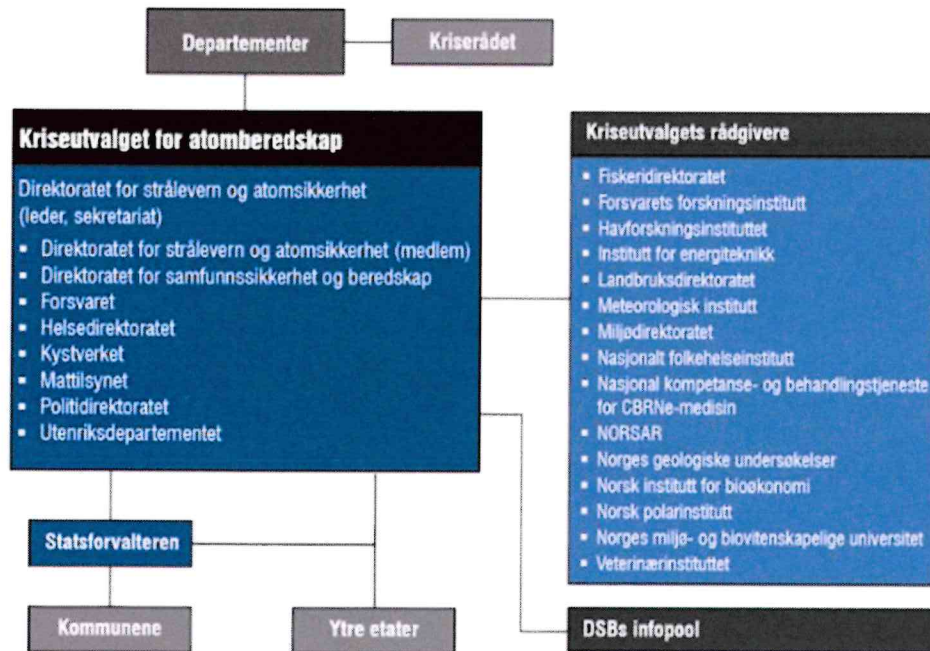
Departementer

Kriserådet

Kriseutvalget for atomberedskap

Direktoratet for strålevern og atomsikkerhet (leder, sekretariat)

- Direktoratet for strålevern og atomsikkerhet (medlem)
- Direktoratet for samfunnssikkerhet og beredskap
- Forsvaret
- Helsedirektoratet
- Kystverket
- Mattilsynet
- Politidirektoratet
- Utenriksdepartementet

Kriseutvalgets rådgivere

- Fiskeridirektoratet
- Forsvarets forskningsinstitutt
- Havforskningsinstituttet
- Institutt for energiteknikk
- Landbruksdirektoratet
- Meteorologisk institutt
- Miljødirektoratet
- Nasjonalt folkehelseinstitutt
- Nasjonal kompetanse- og behandlingstjeneste for CBRNe-medisin
- NORSAR
- Norges geologiske undersøkelser
- Norsk institutt for bioøkonomi
- Norsk polarinstitutt
- Norges miljø- og biovitenskapelige universitet
- Veterinærinstituttet

Statsforvalteren

Kommunene

Ytre etater

DSBs infopool